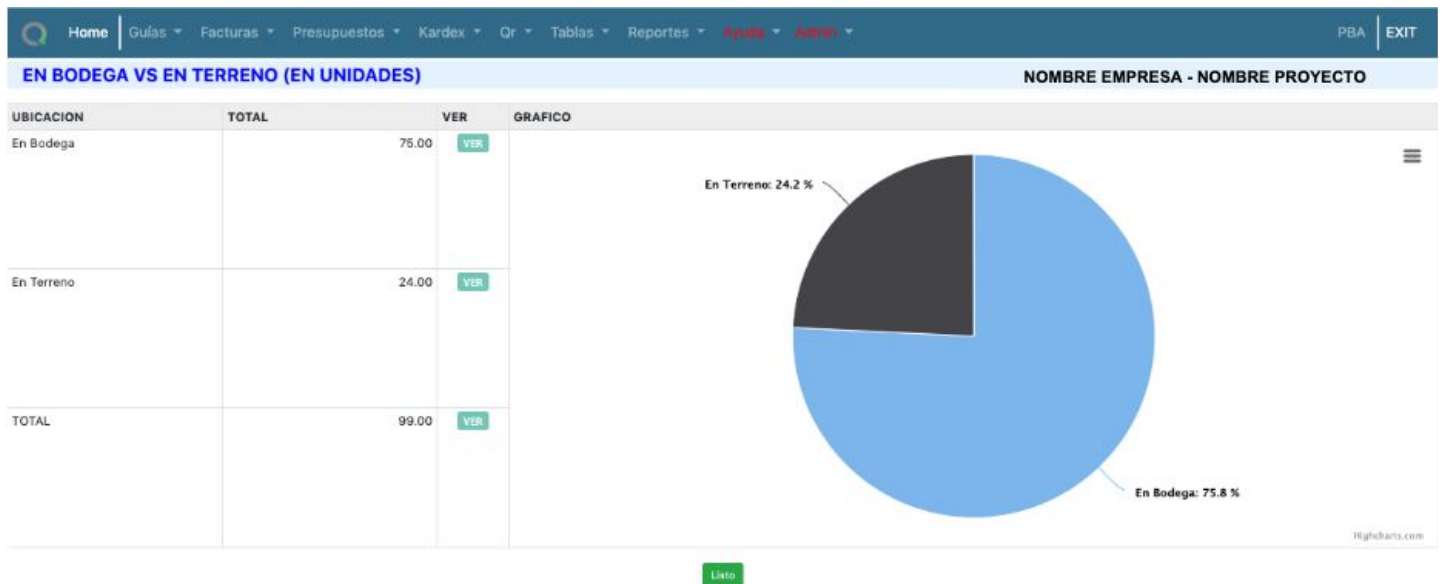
Home Guías ▾ Facturas ▾ Presupuestos ▾ Kardex ▾ Qr ▾ Tablas ▾ Reportes ▾ Ayuda ▾ Admin ▾ PBA EXIT

EN BODEGA VS EN TERRENO (EN UNIDADES)

NOMBRE EMPRESA - NOMBRE PROYECTO

| UBICACION | TOTAL | VER | GRAFICO |
|---|---|---|---|
| En Bodega | 75.00 | VER | |
| En Terreno | 24.00 | VER | |
| TOTAL | 99.00 | VER | |

En Terreno: 24.2 %

En Bodega: 75.8 %

Highcharts.com

Listo